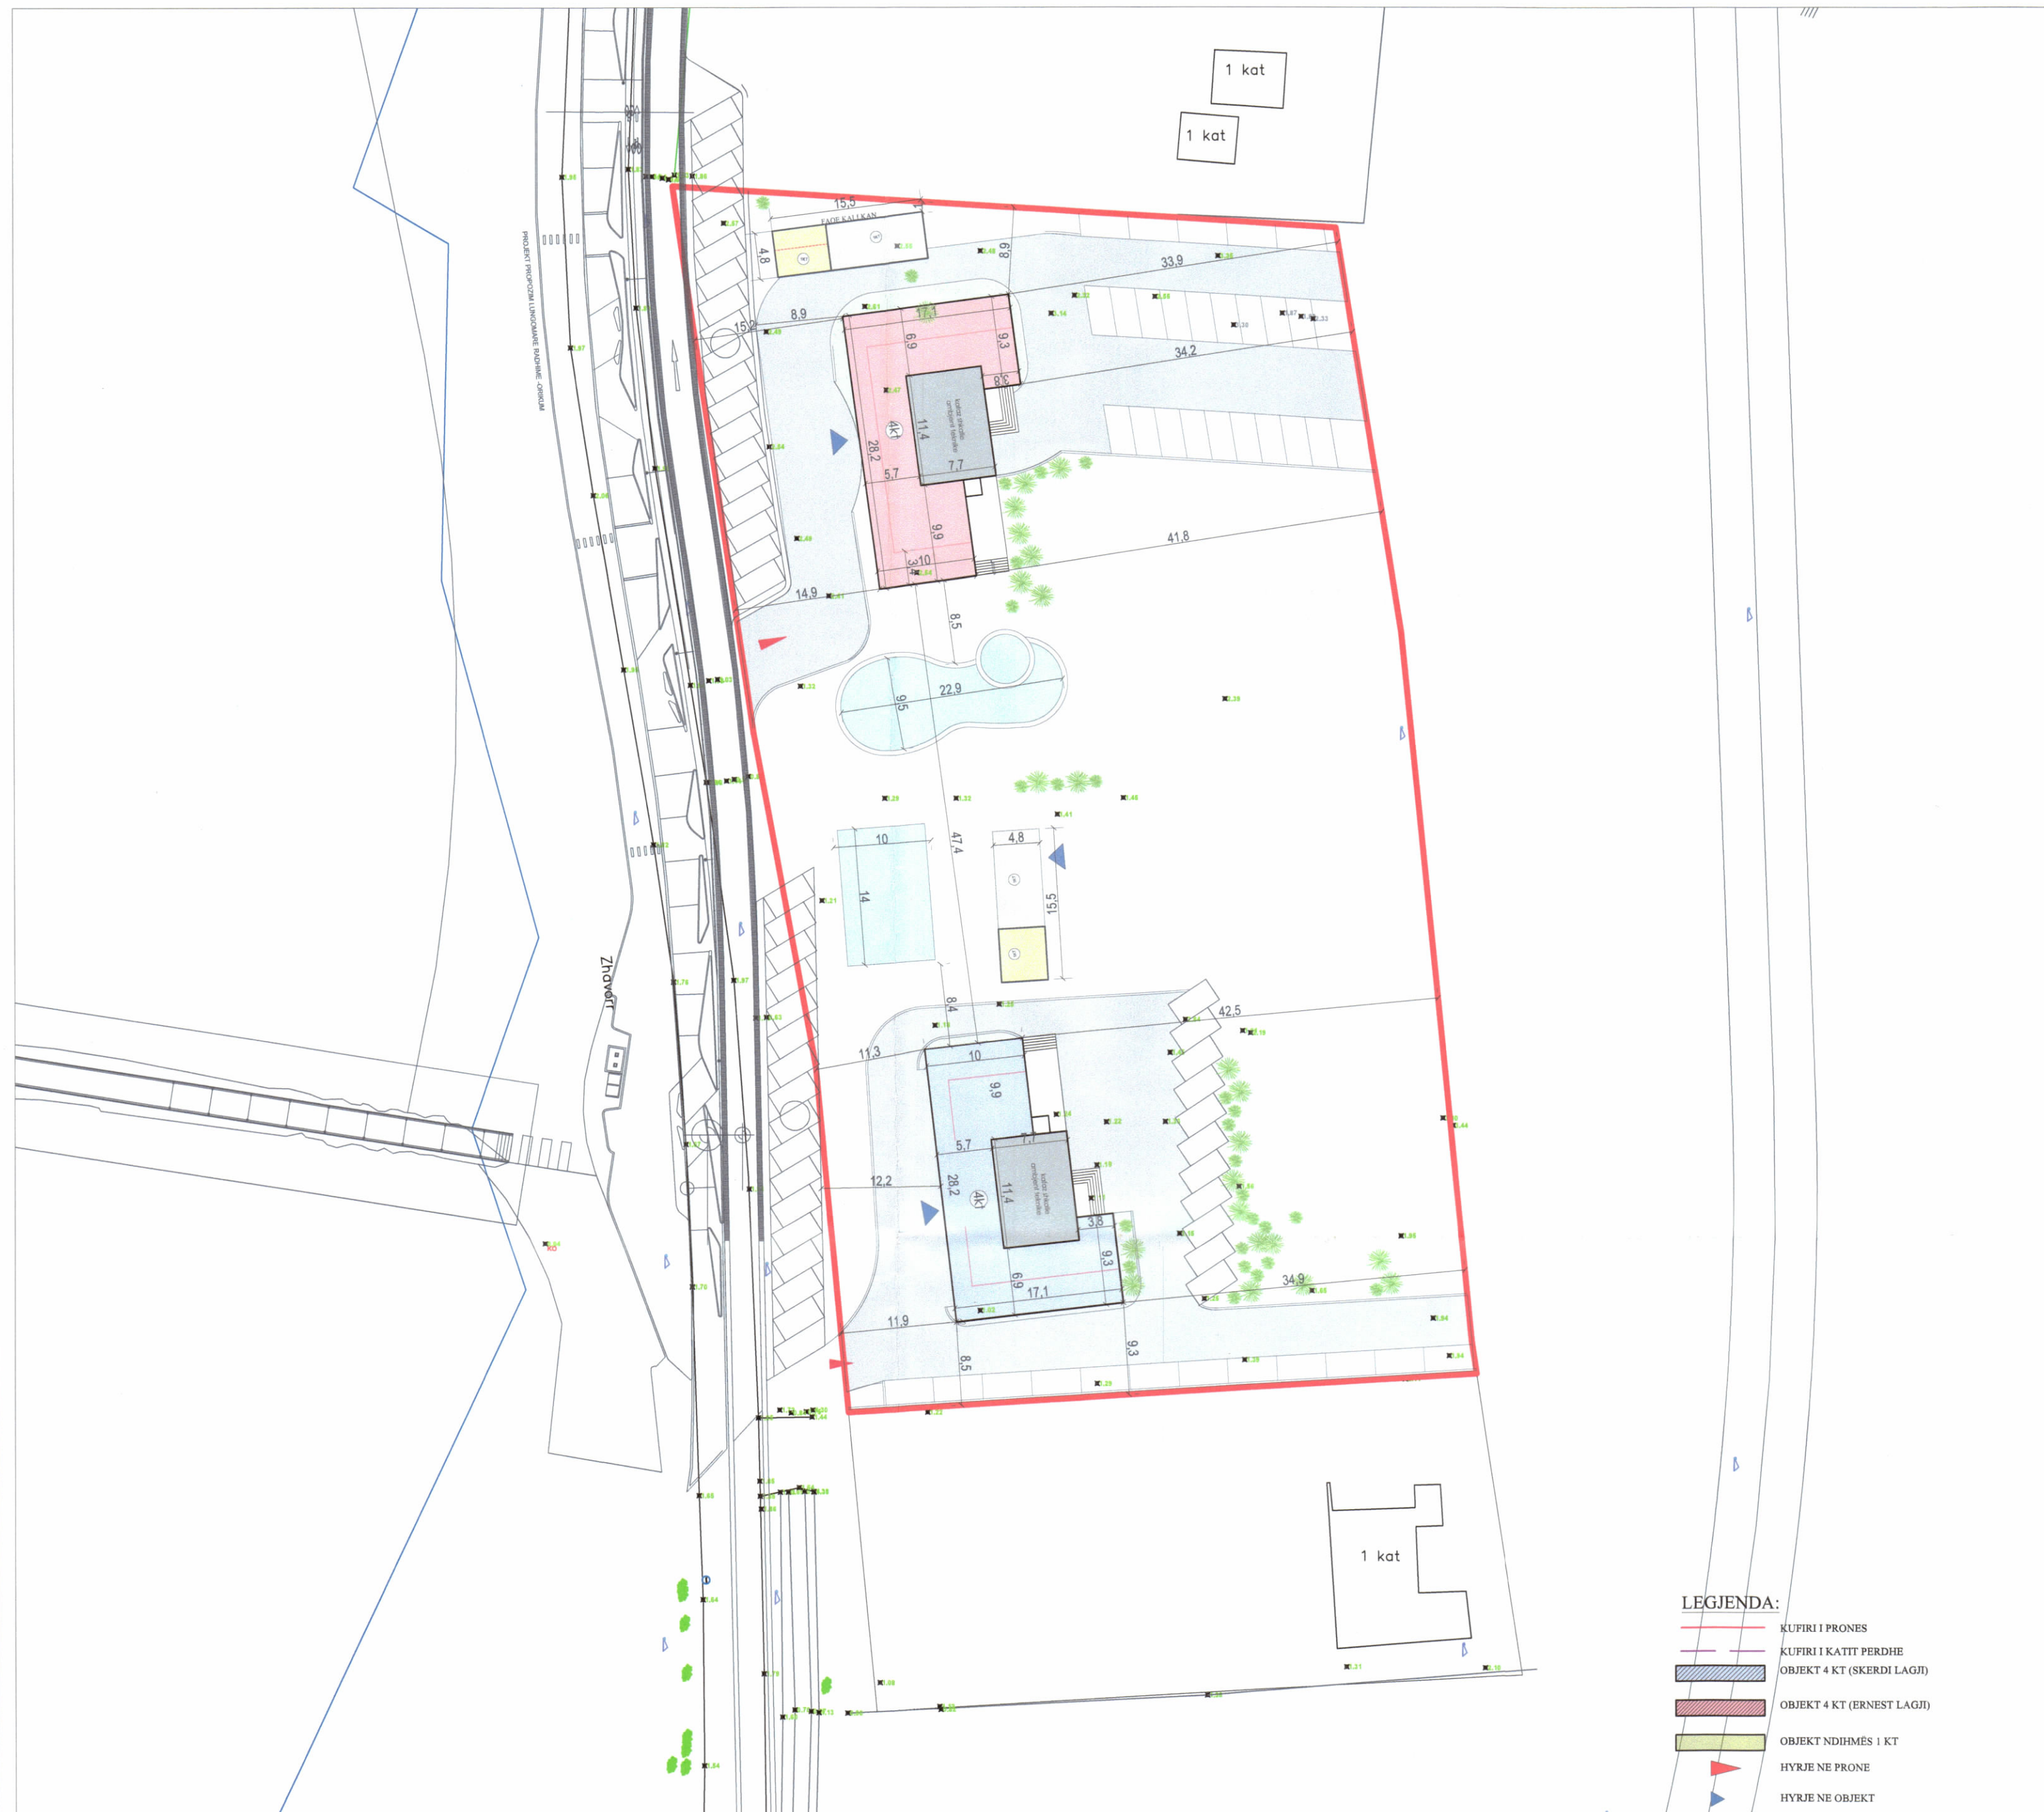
1 kat

1 kat

PROJEKT PROPOZIM LUNGOMARE RADHIME - ORIKUM

15,5

FAQE KALLKAN

4,8

6,8

33,9

15,2

8,9

17,1

6,9

9,3

34,2

3,8

11,4

4K

28,2

7,7

5,7

9,9

41,8

3 10

14,9

8,5

22,9

9,5

10

47,4

4,8

14

15,5

Zhavorr

8,4

42,5

11,3

10

9,9

5,7

7,1

12,2

28,2

4K

11,4

3,8

9,3

6,9

17,1

34,9

11,9

8,5

9,3

1 kat

LEGJENDA:

KUFIRI I PRONES

KUFIRI I KATIT PERDHE

OBJEKT 4 KT (SKERDI LAGJI)

OBJEKT 4 KT (ERNEST LAGJI)

OBJEKT NDIHMËS 1 KT

HYRJE NE PRONE

HYRJE NE OBJEKT